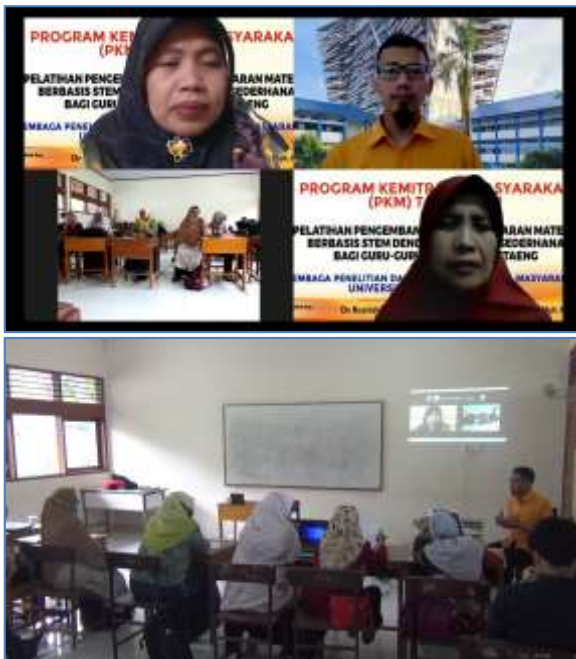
PROGRAM KEMITRAAN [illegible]SYARAKA (PKM)

PELATIHAN PENGEMBA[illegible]ARAN MATERI BERBASIS STEM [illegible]SEDERHANA BAGI GURU-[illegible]

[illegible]EMBAGA PENEL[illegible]

Dr.

PROGRAM KEMITR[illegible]SYARAKA (PKM) T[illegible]

PELATIHAN PENGEMBA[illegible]ARAN MATE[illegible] BERBASIS STEM DENG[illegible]SEDERHANA BAGI GURU-GURU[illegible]TAENG

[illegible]EMBAGA PENELITIAN DA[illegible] MASYARA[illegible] UNIVERS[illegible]

Dr.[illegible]